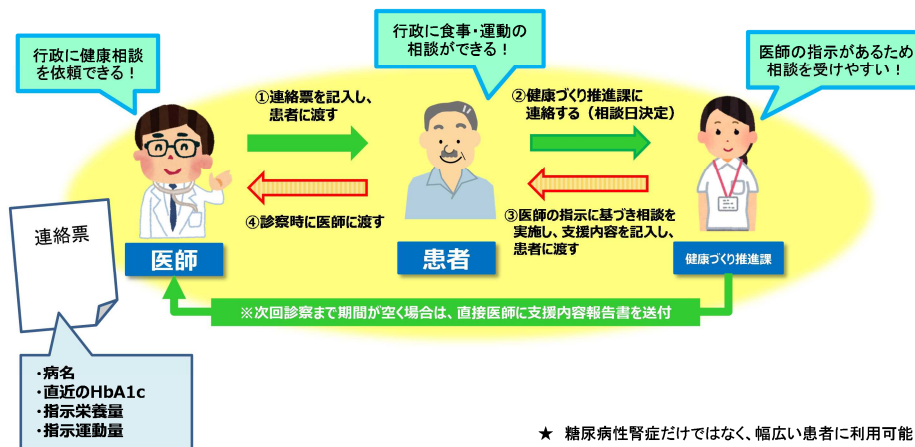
行政に健康相談を依頼できる！

行政に食事・運動の相談ができる！

医師の指示があるため相談を受けやすい！

①連絡票を記入し、患者に渡す

②健康づくり推進課に連絡する（相談日決定）

④診察時に医師に渡す

③医師の指示に基づき相談を実施し、支援内容を記入し、患者に渡す

連絡票

医師

患者

健康づくり推進課

※次回診察まで期間が空く場合は、直接医師に支援内容報告書を送付

・病名
・直近のHbA1c
・指示栄養量
・指示運動量

★ 糖尿病性腎症だけではなく、幅広い患者に利用可能